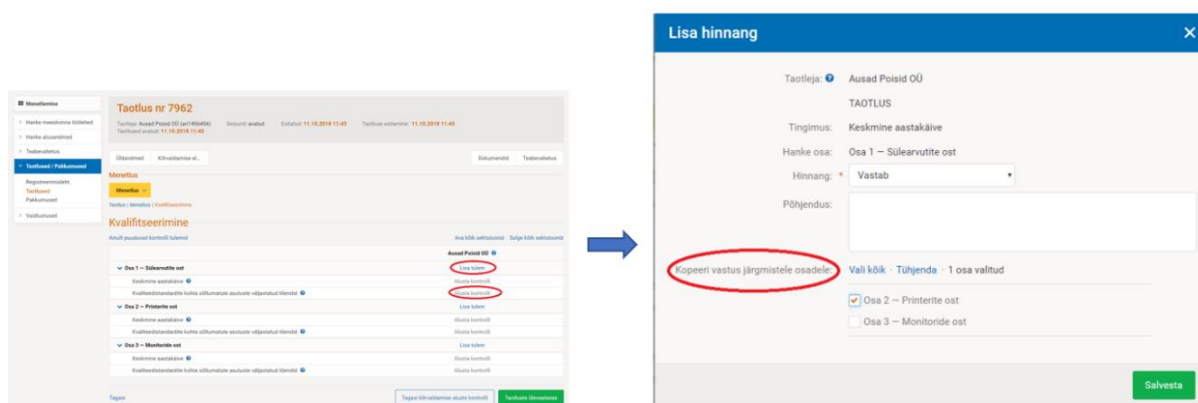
Menetlemine
Hanke menetluse üldandmed
Hanke alusandmed
Teabevahetus
Taotlused / Pakkumused
Registreerimisleht
Taotlused
Pakkumused
Vaidlustused

Taotlus nr 7962

Taotleja: Ausad Poisid OÜ (ari1496456) Seisund: avatud Esitatud: 11.10.2018 11:45 Taotluse esitamine: 11.10.2018 11:45
Taotlused avatud: 11.10.2018 11:45

Üldandmed Kõrvaldamise al... Dokumendid Teabevahetus

Menetlus
Menetlus
Taotlus | Menetlus | Kvalifitseerimine

Kvalifitseerimine
Ainult puuduvad kontrolli tulemid Ava kõik sektsioonid Sulge kõik sektsioonid

Ausad Poisid OÜ
Osa 1 — Sülearvutite ost Lisa tulem
Keskmine aastakäive Alusta kontrolli
Kvaliteedistandardite kohta sõltumatute asutuste väljastatud tõendid Alusta kontrolli
Osa 2 — Printerite ost Lisa tulem
Keskmine aastakäive Alusta kontrolli
Kvaliteedistandardite kohta sõltumatute asutuste väljastatud tõendid Alusta kontrolli
Osa 3 — Monitoride ost Lisa tulem
Keskmine aastakäive Alusta kontrolli
Kvaliteedistandardite kohta sõltumatute asutuste väljastatud tõendid Alusta kontrolli

Tagasi Tagasi kõrvaldamise aluste kontroll Taotluste läbivaatamine

Lisa hinnang
Taotleja: Ausad Poisid OÜ
TAOTLUS
Tingimus: Keskmine aastakäive
Hanke osa: Osa 1 — Sülearvutite ost
Hinnang: * Vastab
Põhjendus:
Kopeeri vastus järgmistele osadele: Vali kõik · Tühjenda · 1 osa valitud
Osa 2 — Printerite ost
Osa 3 — Monitoride ost
Salvesta